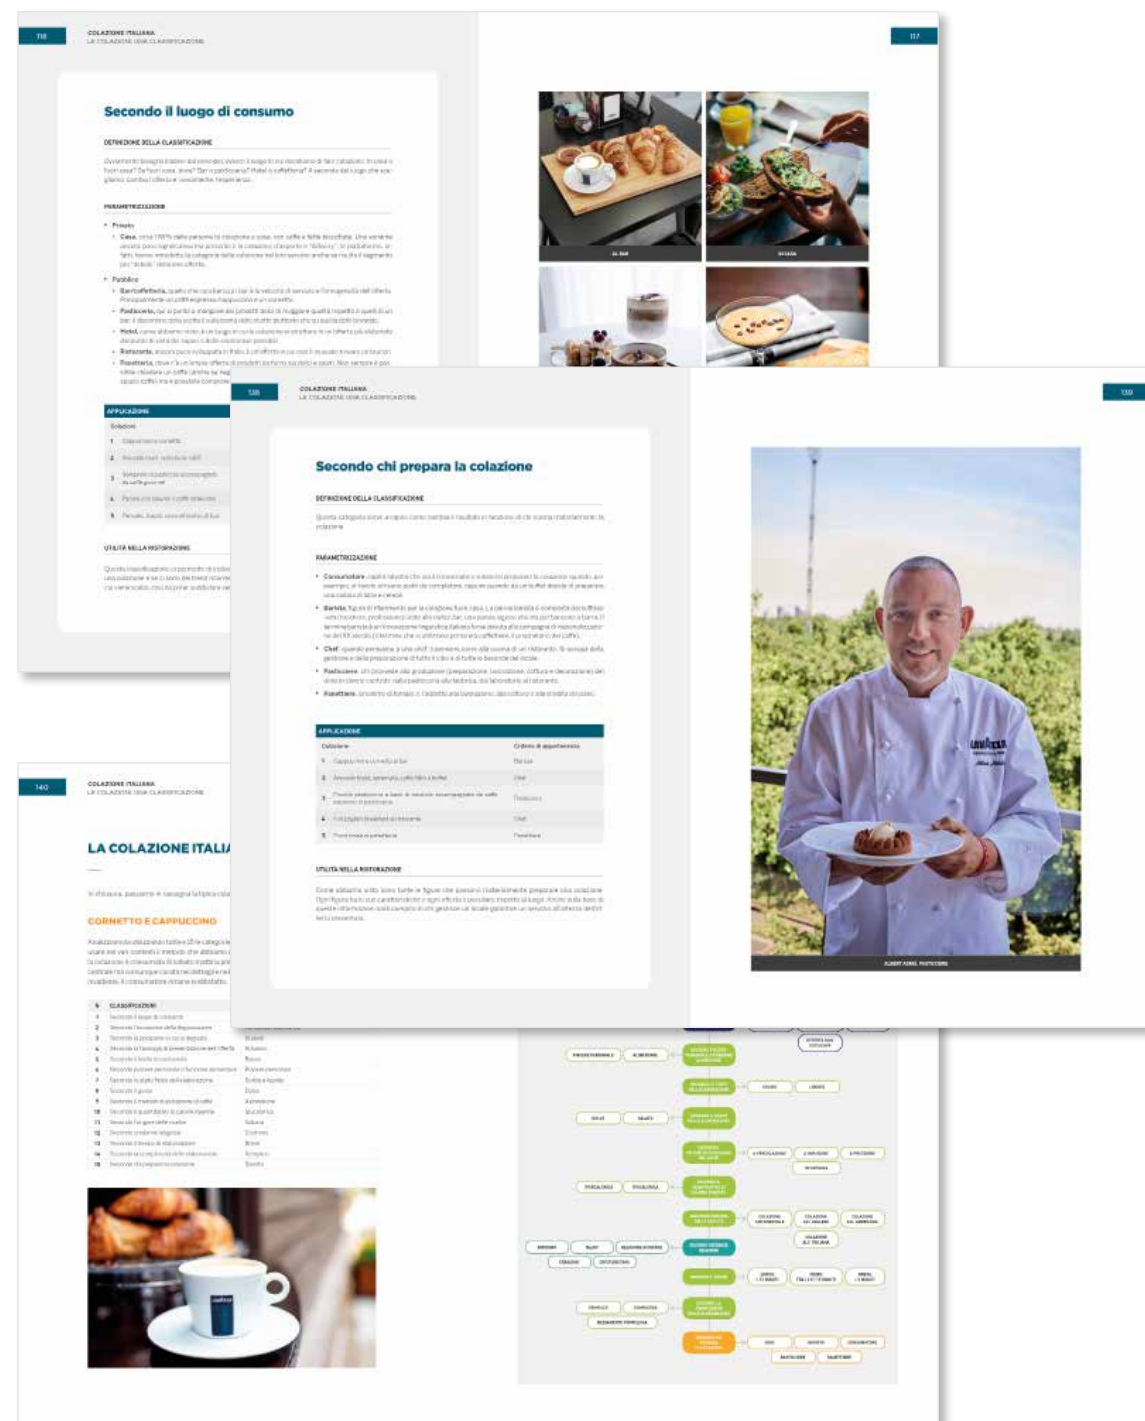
116

COLAZIONE ITALIANA
LA COLAZIONE UNA CLASSIFICAZIONE

117

Secondo il luogo di consumo

DEFINIZIONE DELLA CLASSIFICAZIONE

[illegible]

PARAMETRIZZAZIONE

• Privato
• Casa, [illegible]
• Pubblico
• Bar/caffetteria, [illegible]
• Pasticceria, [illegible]
• Hotel, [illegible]
• Ristorante, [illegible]
• Rosticceria, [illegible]

APPLICAZIONE

Colazione

UTILITÀ NELLA RISTORAZIONE

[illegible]

AL BAR

A CASA

138

COLAZIONE ITALIANA
LA COLAZIONE UNA CLASSIFICAZIONE

139

Secondo chi prepara la colazione

DEFINIZIONE DELLA CLASSIFICAZIONE

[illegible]

PARAMETRIZZAZIONE

• Consumatore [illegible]
• Barista, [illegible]
• Chef, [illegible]
• Pasticcere, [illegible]
• Rosticcere, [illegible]

APPLICAZIONE

| Colazione | Criterio di appartenenza |
|---|---|
| 1 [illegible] | Barista |
| 2 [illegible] | Chef |
| 3 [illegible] | Pasticcere |
| 4 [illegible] | Chef |
| 5 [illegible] | Rosticcere |

UTILITÀ NELLA RISTORAZIONE

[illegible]

LAVAZZA

ALBERT ADRIÀ, PASTICCERE

140

COLAZIONE ITALIANA
LA COLAZIONE UNA CLASSIFICAZIONE

LA COLAZIONE ITALI

In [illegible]

CORNETTO E CAPPUCCINO

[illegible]

N CLASSIFICAZIONI
1 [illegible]
2 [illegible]
3 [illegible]
4 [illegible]
5 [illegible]
6 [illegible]
7 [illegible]
8 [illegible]
9 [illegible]
10 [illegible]
11 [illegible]
12 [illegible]
13 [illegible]
14 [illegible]
15 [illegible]

LAVAZZA